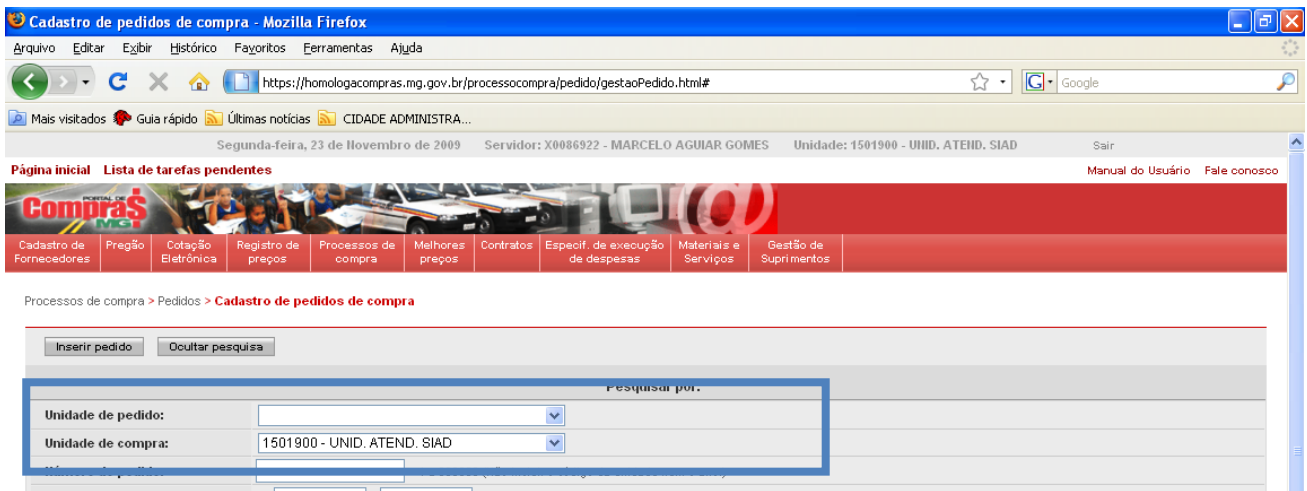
Cadastro de pedidos de compra - Mozilla Firefox

Arquivo Editar Exibir Histórico Favoritos Ferramentas Ajuda

https://homologacompras.mg.gov.br/processocompra/pedido/gestaoPedido.html#

Google

Mais visitados Guia rápido Últimas notícias CIDADE ADMINISTRA...

Segunda-feira, 23 de Novembro de 2009 Servidor: X0086922 - MARCELO AGUIAR GOMES Unidade: 1501900 - UNID. ATEND. SIAD Sair

Página inicial Lista de tarefas pendentes

Manual do Usuário Fale conosco

Portal de Compras MG

Cadastro de Fornecedores | Pregão | Cotação Eletrônica | Registro de preços | Processos de compra | Melhores preços | Contratos | Especif. de execução de despesas | Materiais e Serviços | Gestão de Suprimentos

Processos de compra > Pedidos > Cadastro de pedidos de compra

Inserir pedido Ocultar pesquisa

Pesquisar por:

Unidade de pedido:

Unidade de compra: 1501900 - UNID. ATEND. SIAD

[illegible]